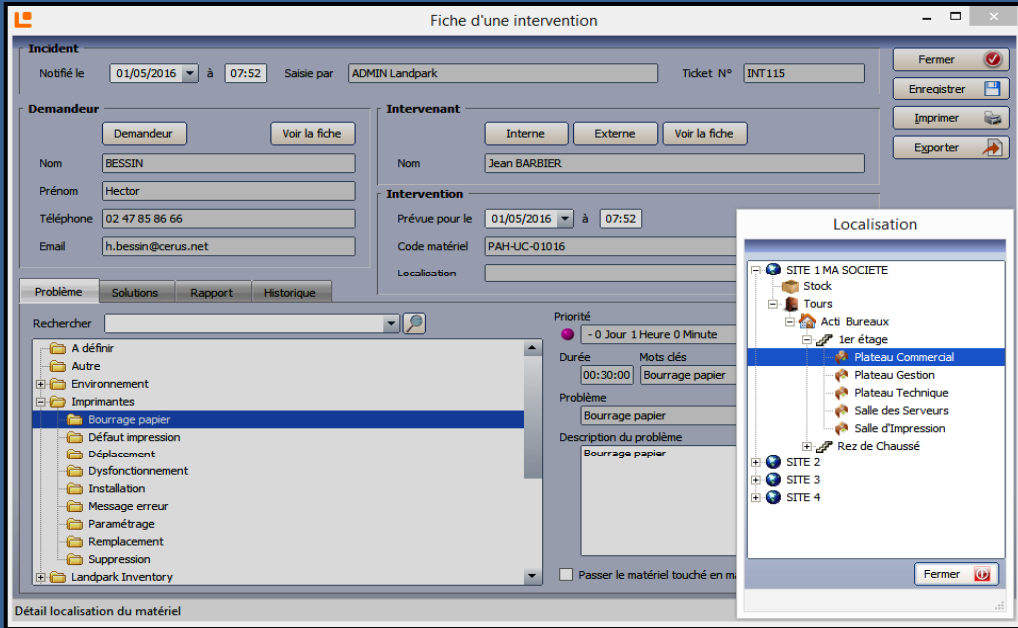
Fiche d'une intervention

Incident
Notifié le 01/05/2016 à 07:52 Saisie par ADMIN Landpark Ticket N° INT115

Fermer
Enregistrer
Imprimer
Exporter

Demandeur
Demandeur Voir la fiche
Nom BESSIN
Prénom Hector
Téléphone 02 47 85 86 66
Email h.bessin@cerus.net

Intervenant
Interne Externe Voir la fiche
Nom Jean BARBIER

Intervention
Prévue pour le 01/05/2016 à 07:52
Code matériel PAH-UC-01016
Localisation

Problème Solutions Rapport Historique

Rechercher

A définir
Autre
Environnement
Imprimantes
Bourrage papier
Défaut impression
Déplacement
Dysfonctionnement
Installation
Message erreur
Paramétrage
Remplacement
Suppression
Landpark Inventory

Priorité
- 0 Jour 1 Heure 0 Minute
Durée 00:30:00
Mots clés Bourrage papier
Problème Bourrage papier
Description du problème
Bourrage papier
Passer le matériel touché en ma

Détail localisation du matériel

Localisation
SITE 1 MA SOCIETE
Stock
Tours
Acti Bureaux
1er étage
Plateau Commercial
Plateau Gestion
Plateau Technique
Salle des Serveurs
Salle d'Impression
Rez de Chaussé
SITE 2
SITE 3
SITE 4
Fermer